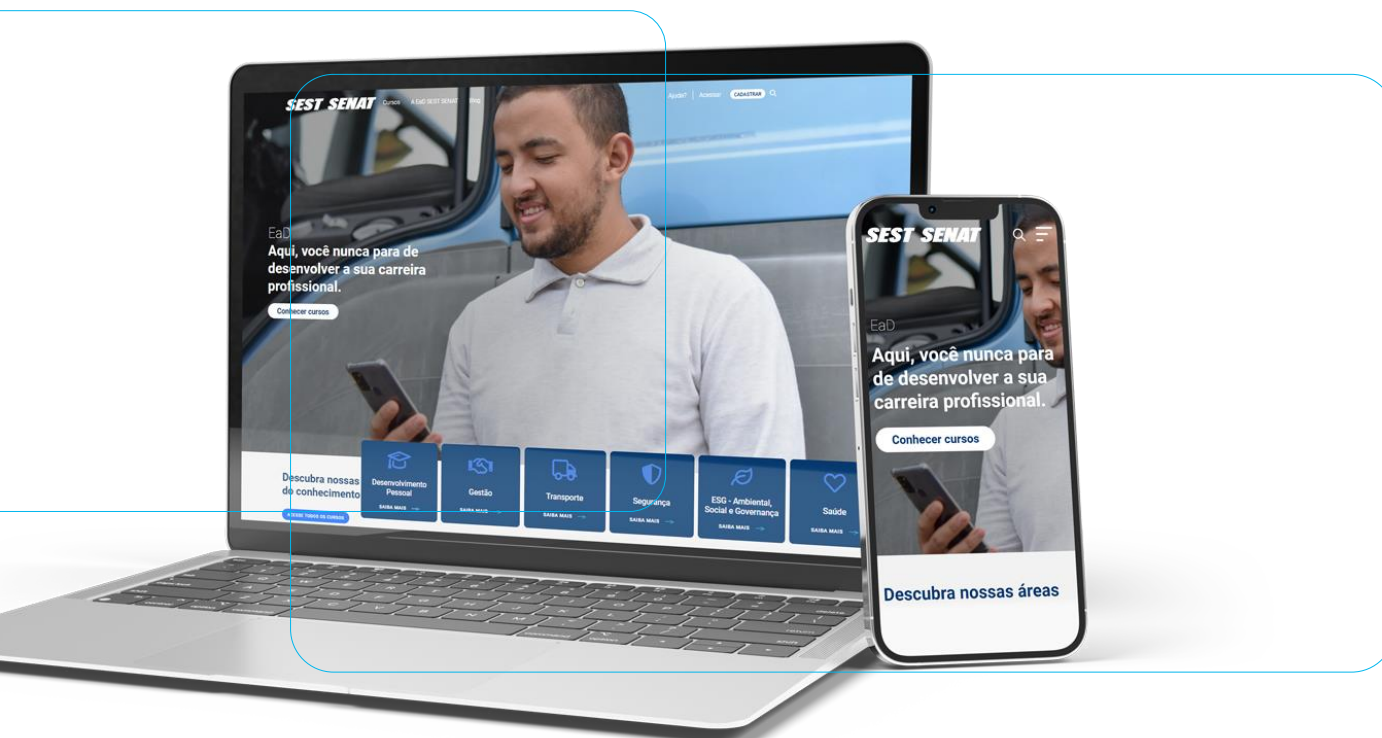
SEST SENAT Cursos A EaD SEST SENAT Blog

Ajuda? Acessar CADASTRAR

EaD
Aqui, você nunca para de desenvolver a sua carreira profissional.

Conhecer cursos

Descubra nossas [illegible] do conhecimento

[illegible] TODOS OS CURSOS

Desenvolvimento Pessoal
SAIBA MAIS

Gestão
SAIBA MAIS

Transporte
SAIBA MAIS

Segurança
SAIBA MAIS

ESG - Ambiental, Social e Governança
SAIBA MAIS

Saúde
SAIBA MAIS

SEST SENAT

EaD
Aqui, você nunca para de desenvolver a sua carreira profissional.

Conhecer cursos

Descubra nossas áreas